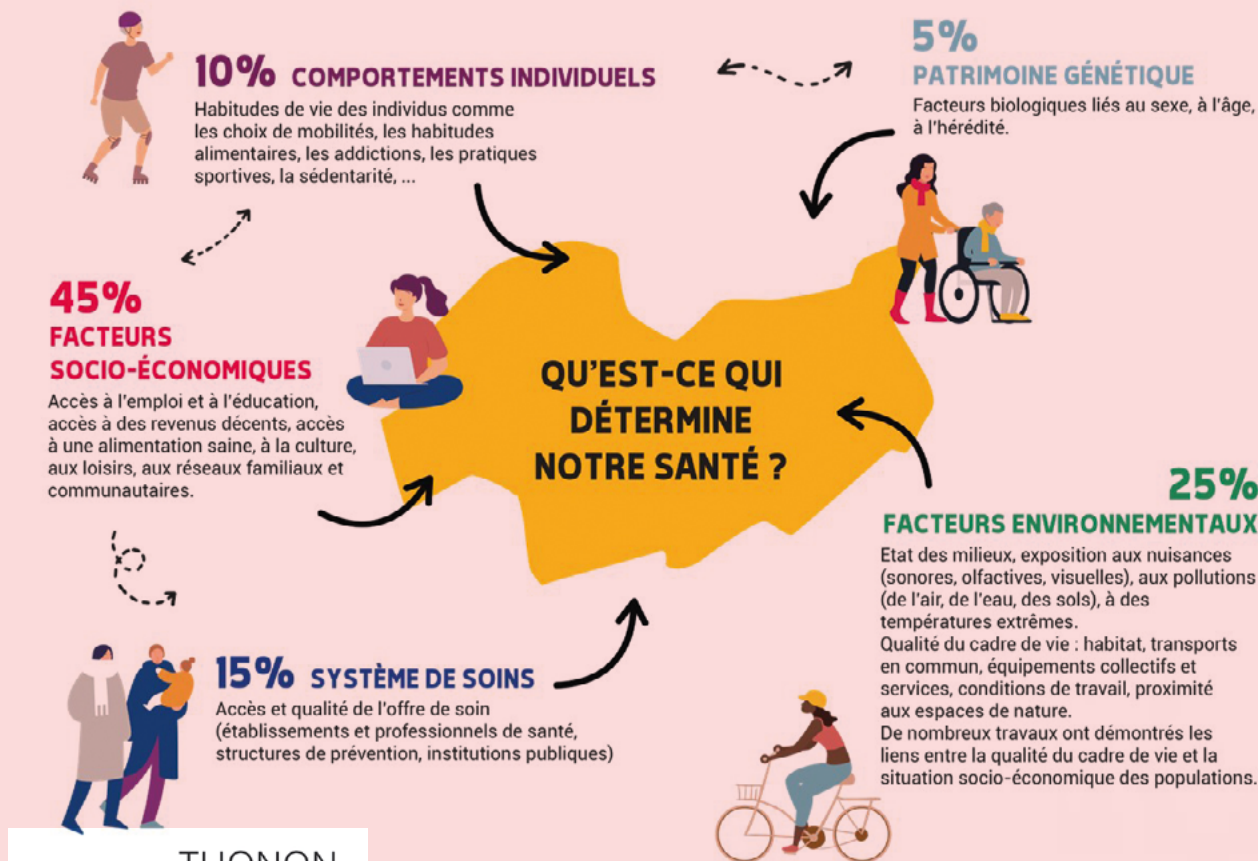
10% COMPORTEMENTS INDIVIDUELS

Habitudes de vie des individus comme les choix de mobilités, les habitudes alimentaires, les addictions, les pratiques sportives, la sédentarité, ...

5%

PATRIMOINE GÉNÉTIQUE

Facteurs biologiques liés au sexe, à l'âge, à l'hérédité.

45%

FACTEURS SOCIO-ÉCONOMIQUES

Accès à l'emploi et à l'éducation, accès à des revenus décents, accès à une alimentation saine, à la culture, aux loisirs, aux réseaux familiaux et communautaires.

QU'EST-CE QUI DÉTERMINE NOTRE SANTÉ ?

25%

FACTEURS ENVIRONNEMENTAUX

Etat des milieux, exposition aux nuisances (sonores, olfactives, visuelles), aux pollutions (de l'air, de l'eau, des sols), à des températures extrêmes.
Qualité du cadre de vie : habitat, transports en commun, équipements collectifs et services, conditions de travail, proximité aux espaces de nature.
De nombreux travaux ont démontrés les liens entre la qualité du cadre de vie et la situation socio-économique des populations.

15% SYSTÈME DE SOINS

Accès et qualité de l'offre de soin (établissements et professionnels de santé, structures de prévention, institutions publiques)

THONON